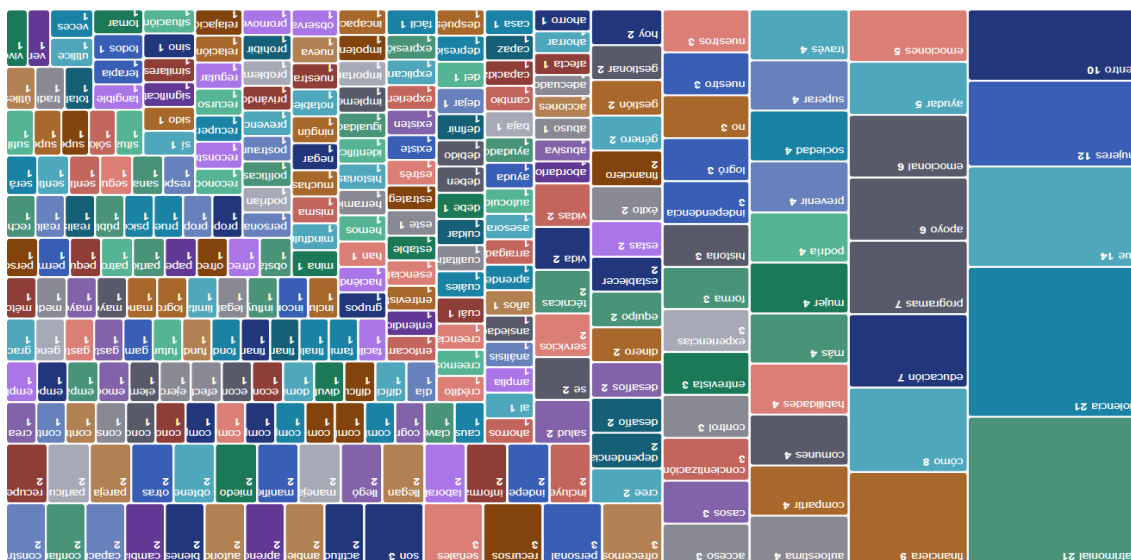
ento 10
mujeres 12
ue 14
olencia 21
atrimonial 21
financiera 9
emociones 5
ayudar 5
emocional 6
apoyo 6
programas 7
educación 7
cómo 8
través 4
superar 4
sociedad 4
prevenir 4
podría 4
mujer 4
más 4
habilidades 4
comunes 4
compartir 4
autoestima 4
nuestros 3
nuestro 3
no 3
logró 3
independencia 3
historia 3
forma 3
experiencias 3
entrevista 3
control 3
concientización 3
casos 3
acceso 3
hoy 2
gestionar 2
gestión 2
género 2
financiero 2
éxito 2
estas 2
establecer 2
equipo 2
dinero 2
desafíos 2
desafío 2
dependencia 2
cree 2
vidas 2
vida 2
técnicas 2
servicios 2
se 2
salud 2